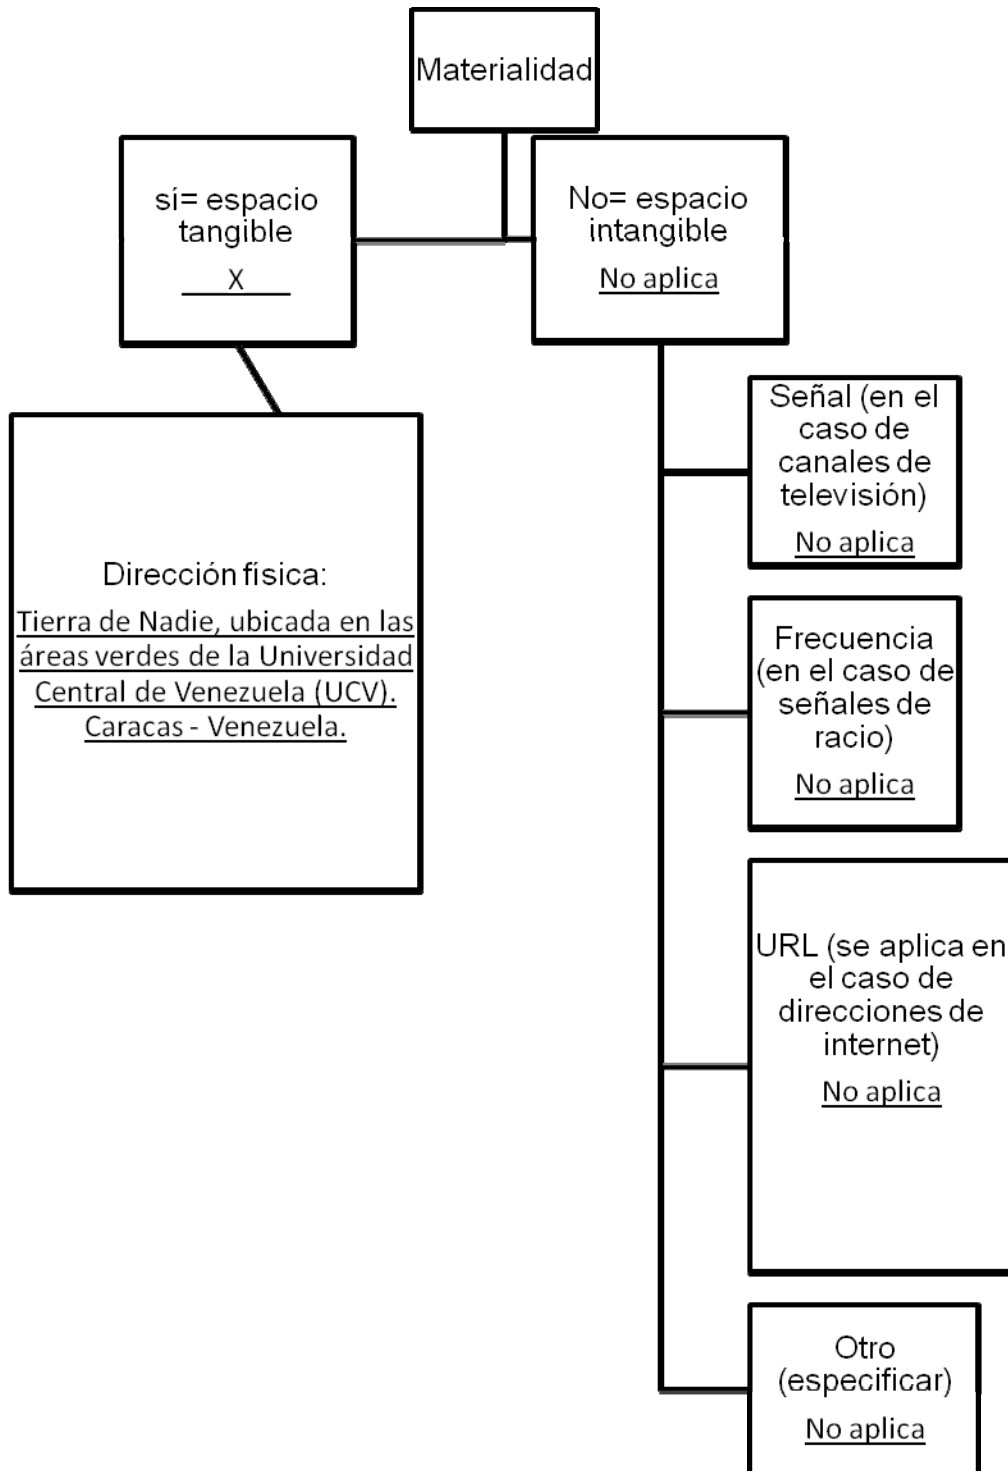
Materialidad

sí= espacio tangible
X

No= espacio intangible
No aplica

Dirección física:
Tierra de Nadie, ubicada en las áreas verdes de la Universidad Central de Venezuela (UCV). Caracas - Venezuela.

Señal (en el caso de canales de televisión)
No aplica

Frecuencia (en el caso de señales de racio)
No aplica

URL (se aplica en el caso de direcciones de internet)
No aplica

Otro (especificar)
No aplica